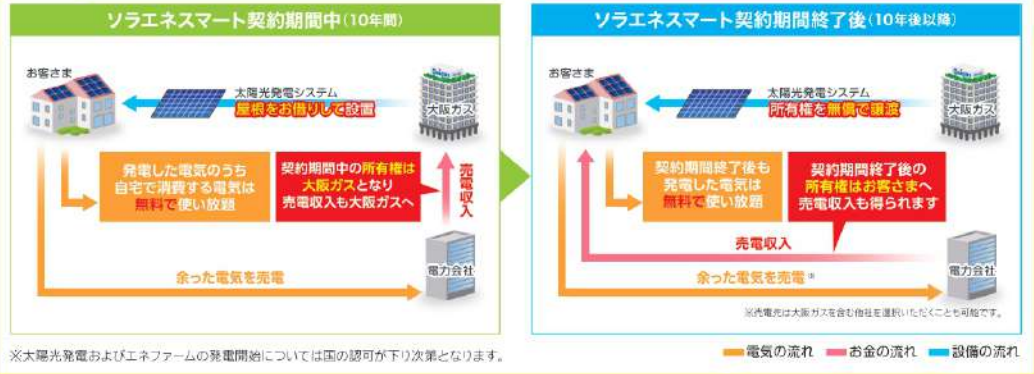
ソラエネスマート契約期間中（10年間）

お客さま

太陽光発電システム
屋根をお借りして設置

大阪ガス

発電した電気のうち自宅で消費する電気は無料で使い放題

契約期間中の所有権は大阪ガスとなり売電収入も大阪ガスへ

売電収入

電力会社

余った電気を売電

ソラエネスマート契約期間終了後（10年後以降）

お客さま

太陽光発電システム
所有権を無償で譲渡

大阪ガス

契約期間終了後も発電した電気は無料で使い放題

契約期間終了後の所有権はお客さまへ売電収入も得られます

売電収入

電力会社

余った電気を売電※

※売電先は大阪ガスを含む他社を選択いただくことも可能です。

※太陽光発電およびエネファームの発電開始については国の認可が下り次第となります。

電気の流れ　お金の流れ　設備の流れ